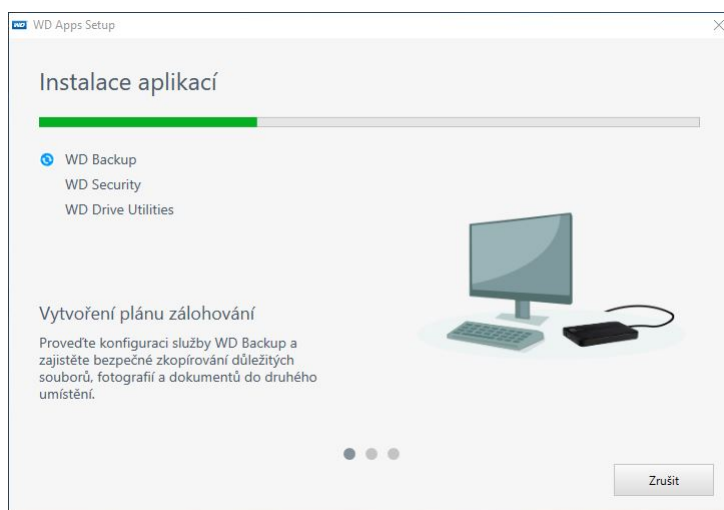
WD Apps Setup

Instalace aplikací

WD Backup
WD Security
WD Drive Utilities

Vytvoření plánu zálohování

Proveďte konfiguraci služby WD Backup a zajistěte bezpečné zkopírování důležitých souborů, fotografií a dokumentů do druhého umístění.

Zrušit